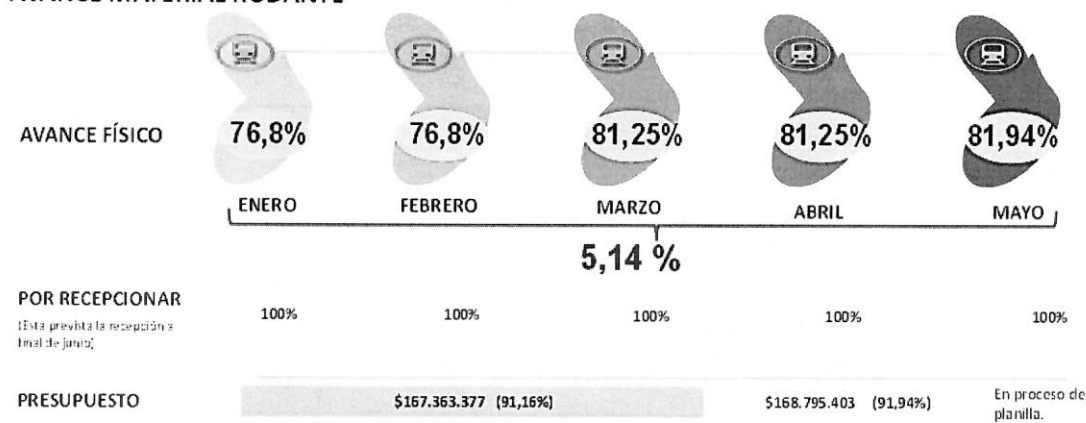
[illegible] MATERIAL RODANTE

AVANCE FÍSICO

| | ENERO | FEBRERO | MARZO | ABRIL | MAYO |
|---|---|---|---|---|---|
| AVANCE FÍSICO | 76,8% | 76,8% | 81,25% | 81,25% | 81,94% |

5,14 %

| | | | | | |
|---|---|---|---|---|---|
| POR RECEPCIONAR (Está prevista la recepción a final de junio) | 100% | 100% | 100% | 100% | 100% |
| PRESUPUESTO | $167.363.377 (91,16%) | | | $168.795.403 (91,94%) | En proceso de planilla. |